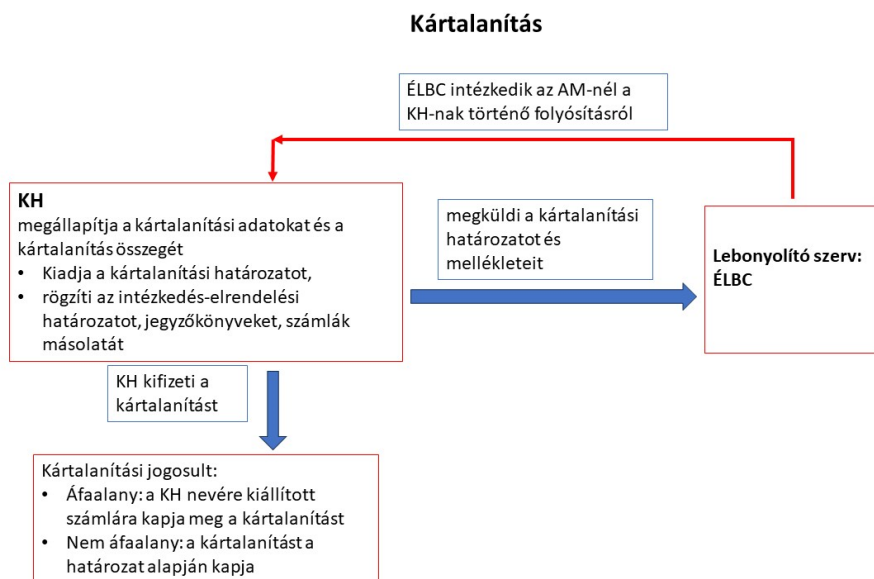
Kártalanítás

ÉLBC intézkedik az AM-nél a KH-nak történő folyósításról

KH
megállapítja a kártalanítási adatokat és a kártalanítás összegét
• Kiadja a kártalanítási határozatot,
• rögzíti az intézkedés-elrendelési határozatot, jegyzőkönyveket, számlák másolatát

megküldi a kártalanítási határozatot és mellékleteit

Lebonyolító szerv: ÉLBC

KH kifizeti a kártalanítást

Kártalanítási jogosult:
• Áfaalany: a KH nevére kiállított számlára kapja meg a kártalanítást
• Nem áfaalany: a kártalanítást a határozat alapján kapja